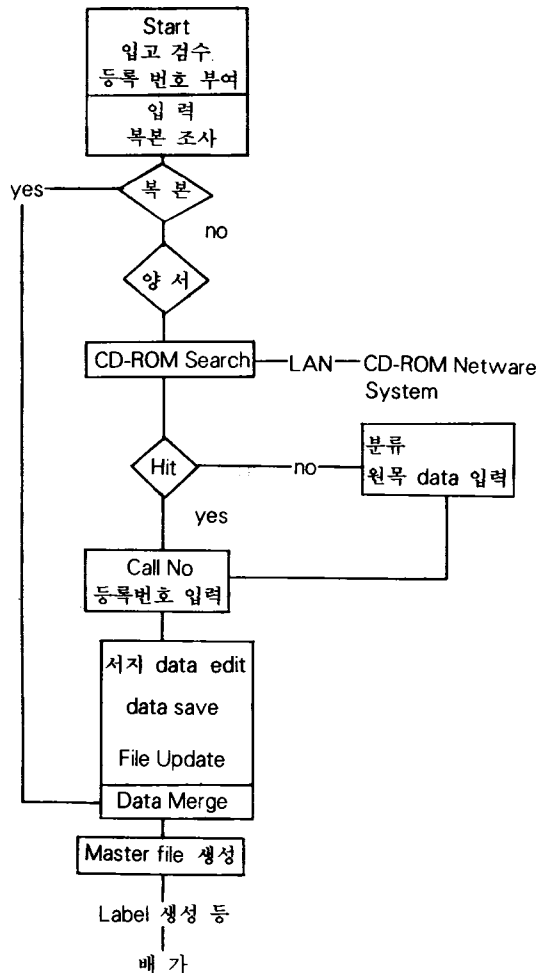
Start
입고 검수
등록 번호 부여

입 력
복본 조사

yes

복 본

no

양 서

CD-ROM Search

LAN

CD-ROM Netware System

Hit

no

분류
원목 data 입력

yes

Call No
등록번호 입력

서지 data edit
data save
File Update

Data Merge

Master file 생성

Label 생성 등

배 가